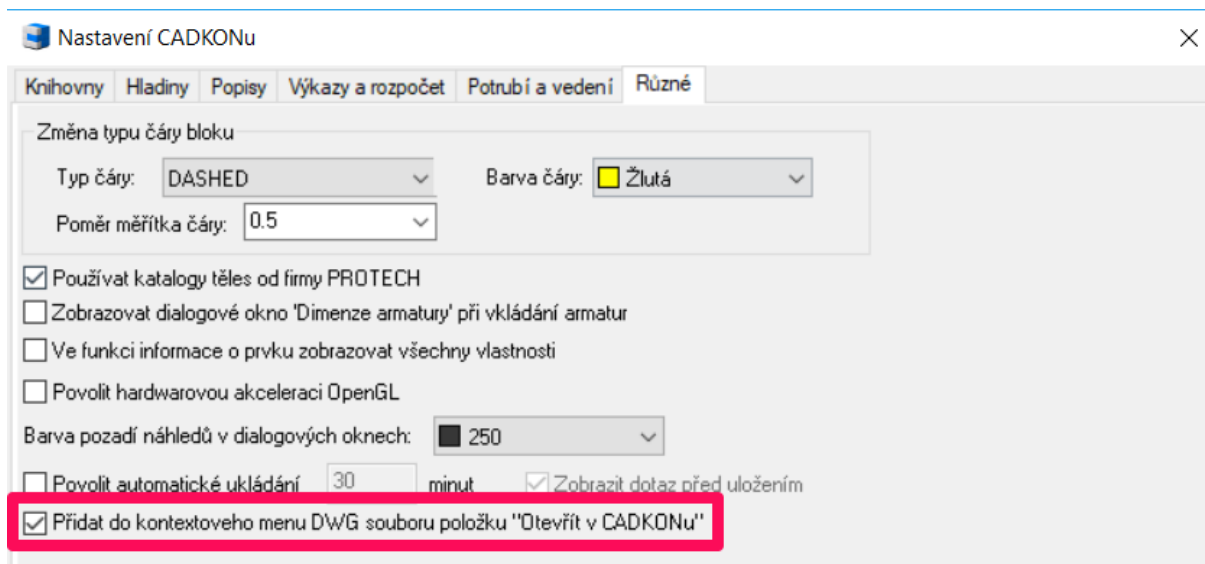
Nastavení CADKONu

Knihovny | Hladiny | Popisy | Výkazy a rozpočet | Potrubí a vedení | Různé

Změna typu čáry bloku

Typ čáry: DASHED

Barva čáry: Žlutá

Poměr měřítka čáry: 0.5

Používat katalogy těles od firmy PROTECH

Zobrazovat dialogové okno 'Dimenze armatury' při vkládání armatur

Ve funkci informace o prvku zobrazovat všechny vlastnosti

Povolit hardwarovou akceleraci OpenGL

Barva pozadí náhledů v dialogových oknech: 250

Povolit automatické ukládání 30 minut

Zobrazit dotaz před uložením

Přidat do kontextoveho menu DWG souboru položku "Otevřít v CADKONu"